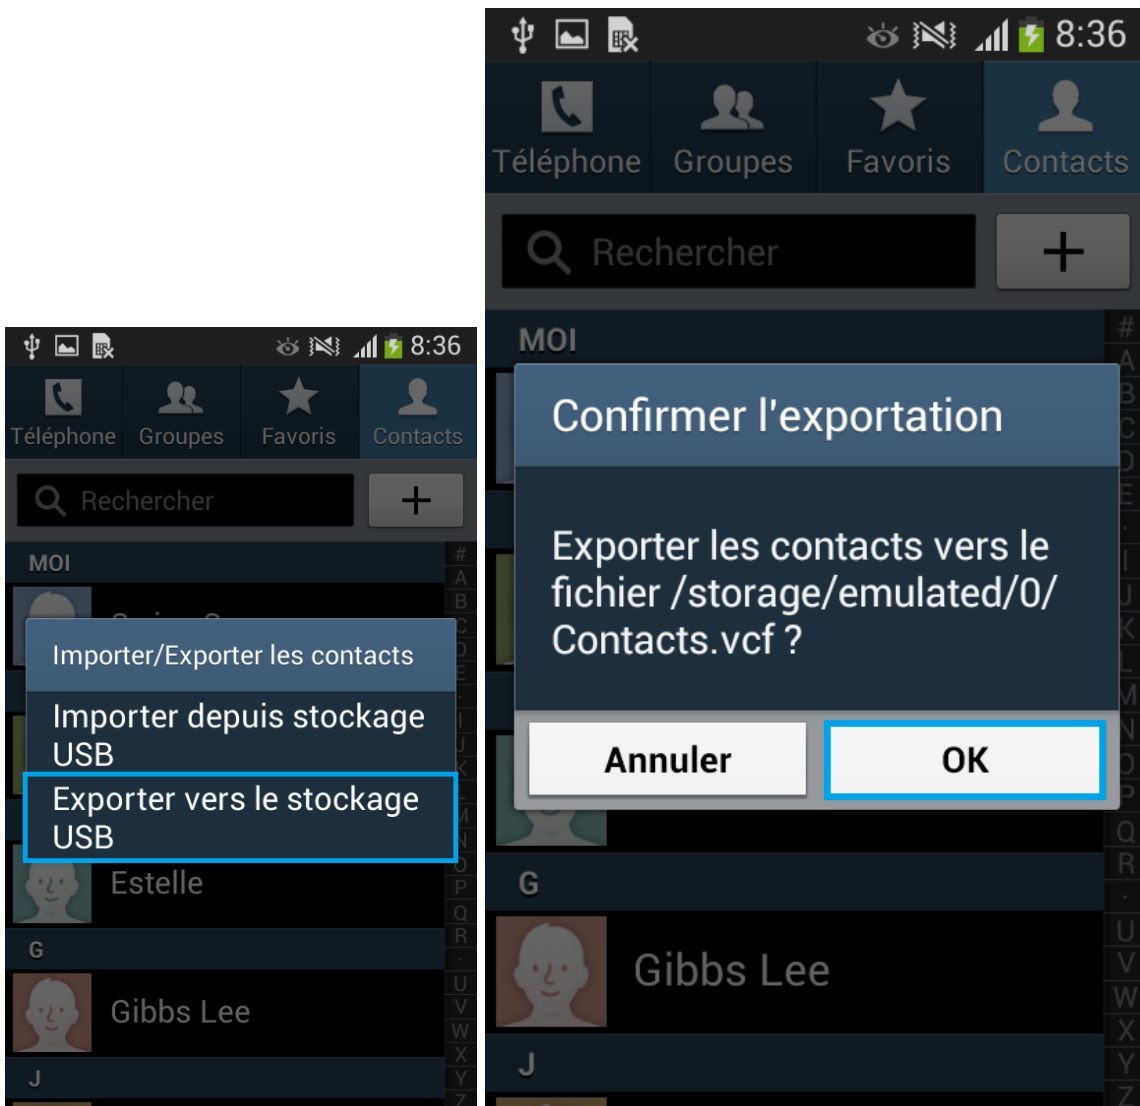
8:36

Téléphone Groupes Favoris Contacts

Rechercher +

MOI

Importer/Exporter les contacts

Importer depuis stockage USB

Exporter vers le stockage USB

Estelle

G

Gibbs Lee

J

# A B C D E I J K M N O P Q R . U V W X Y

8:36

Téléphone Groupes Favoris Contacts

Rechercher +

MOI

Confirmer l'exportation

Exporter les contacts vers le fichier /storage/emulated/0/Contacts.vcf ?

Annuler OK

G

Gibbs Lee

J

# A B C D E I J K L M N O P Q R . U V W X Y Z